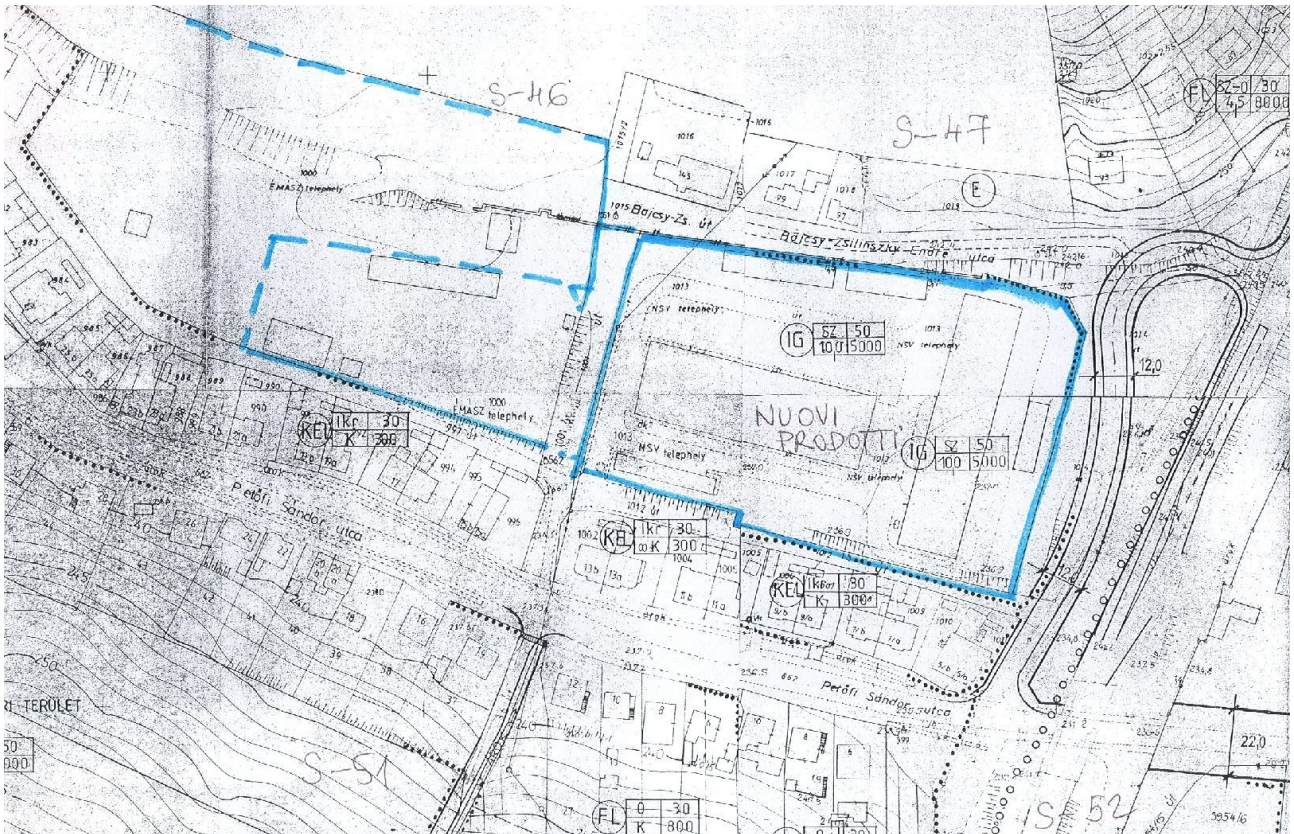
S-46

S-47

1015

1017

1018

1000
ÉMASZ telephely

1015 Bajcsy-Zs. út

Bajcsy-Zsilinszky Endre utca

E

FL
SZ-O 30
4,5 8000

IG
SZ 50
10,0 5000

NSV telephely

NSV telephely

1013

12,0

NUOVI PRODOTTI

IG
SZ 50
100 5000

1012
NSV telephely

NSV telephely

ÉMASZ telephely

KEL
1kr 30
K' 300

KEL
1kr 30
K 300

KEL
1kr 30
K 300

Petőfi Sándor utca

Petőfi Sándor utca

990

994

995

1004

1005

1009

1010

RI TERÜLET

50
000

S-51

S-52

FL
0 30
K 800

22,0

12,0